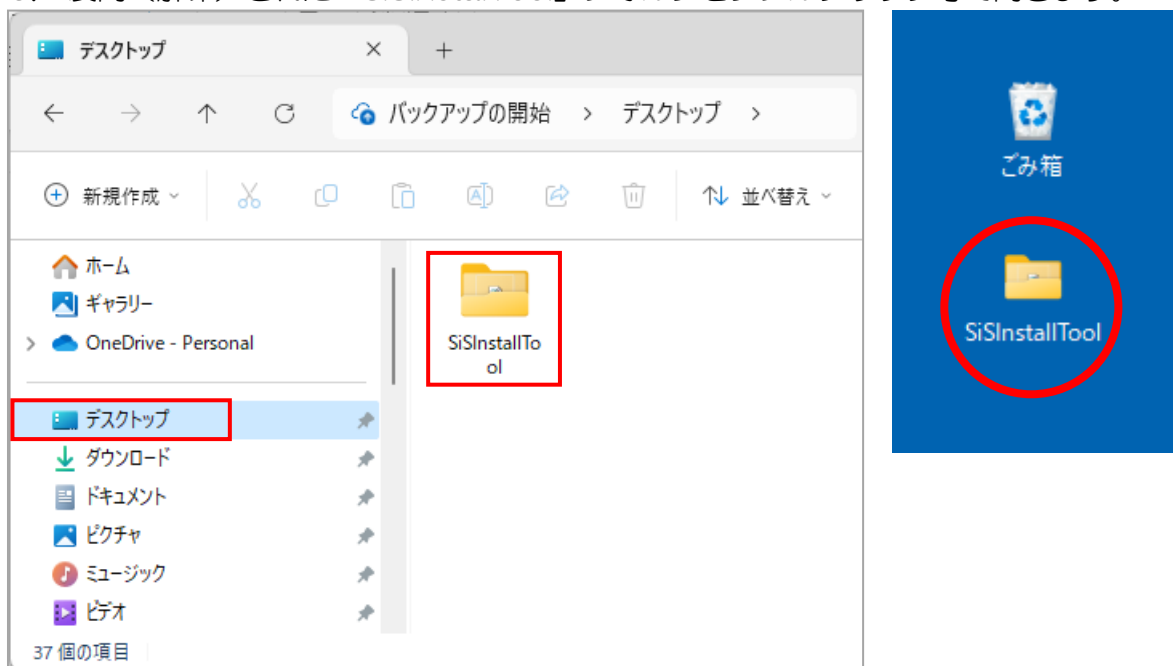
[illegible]

デスクトップ ×　+

← → ↑ C　バックアップの開始 > デスクトップ >

新規作成　並べ替え

ホーム
ギャラリー
OneDrive - Personal
デスクトップ
ダウンロード
ドキュメント
ピクチャ
ミュージック
ビデオ

SiSInstallTool

37 個の項目

ごみ箱

SiSInstallTool